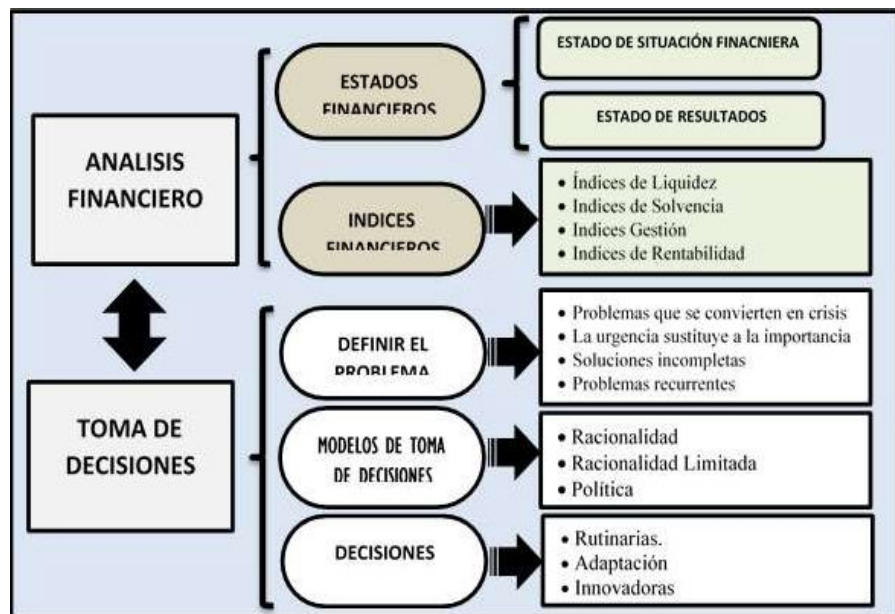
ANALISIS FINANCIERO

ESTADOS FINANCIEROS

ESTADO DE SITUACIÓN FINACNIERA

ESTADO DE RESULTADOS

INDICES FINANCIEROS

• Índices de Liquidez
• Indices de Solvencia
• Indices Gestión
• Indices de Rentabilidad

TOMA DE DECISIONES

DEFINIR EL PROBLEMA

• Problemas que se convierten en crisis
• La urgencia sustituye a la importancia
• Soluciones incompletas
• Problemas recurrentes

MODELOS DE TOMA DE DECISIONES

• Racionalidad
• Racionalidad Limitada
• Política

DECISIONES

• Rutinarias.
• Adaptación
• Innovadoras